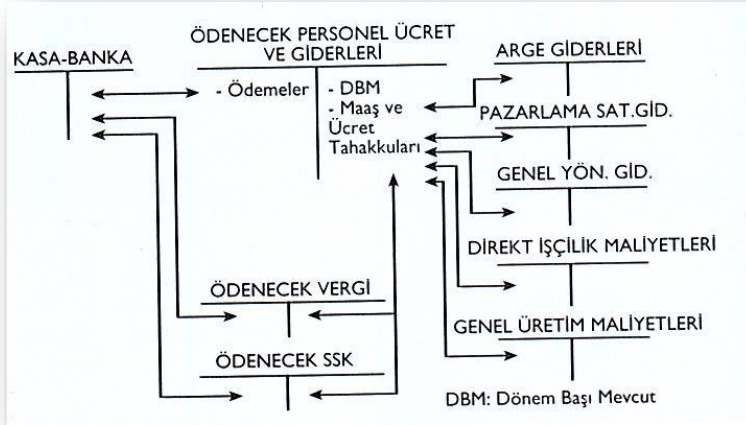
KASA-BANKA

ÖDENECEK PERSONEL ÜCRET VE GİDERLERİ

- Ödemeler

- DBM
- Maaş ve Ücret Tahakkuları

ARGE GİDERLERİ

PAZARLAMA SAT.GİD.

GENEL YÖN. GİD.

DİREKT İŞÇİLİK MALİYETLERİ

ÖDENECEK VERGİ

GENEL ÜRETİM MALİYETLERİ

ÖDENECEK SSK

DBM: Dönem Başı Mevcut